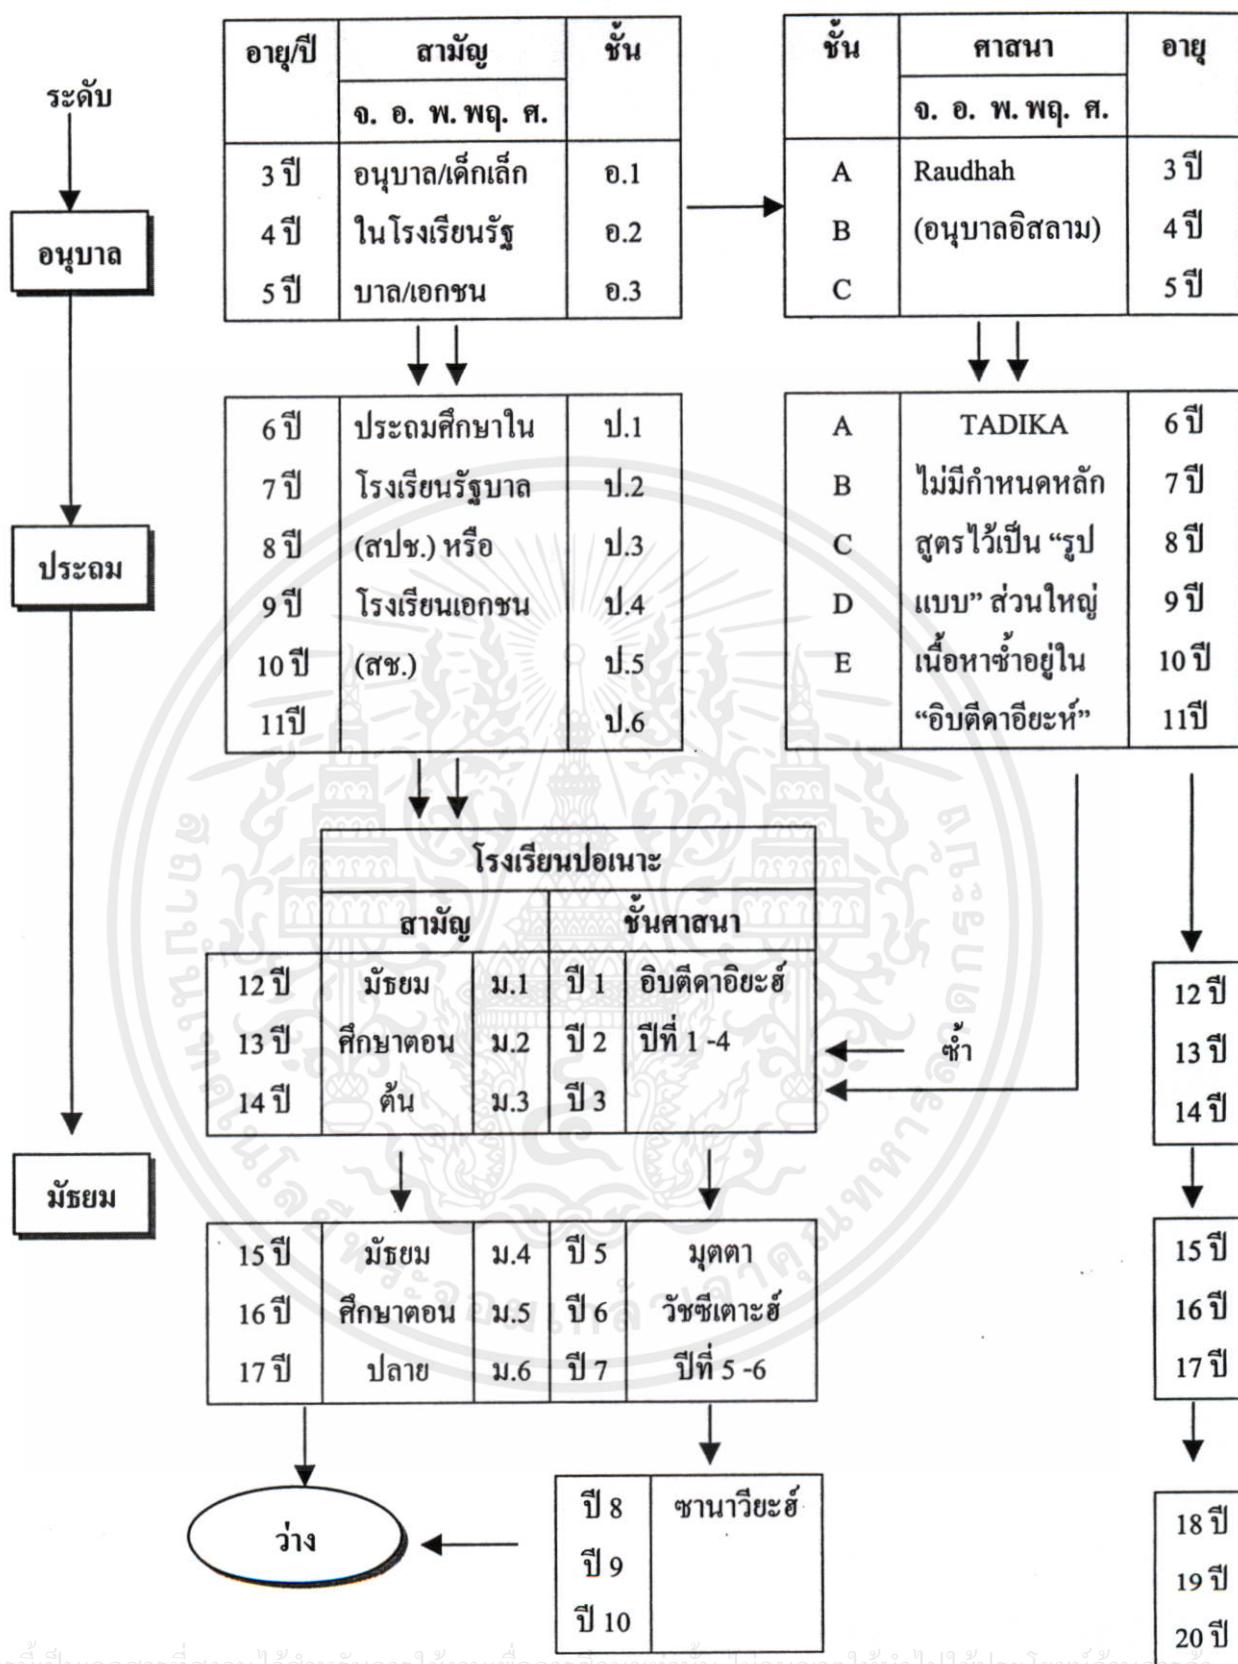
ระดับ

อนุบาล

ประถม

มัธยม

| อายุ/ปี | สามัญ จ. อ. พ. พฤ. ศ. | ชั้น |
|---|---|---|
| 3 ปี | อนุบาล/เด็กเล็ก | อ.1 |
| 4 ปี | ในโรงเรียนรัฐ | อ.2 |
| 5 ปี | บาล/เอกชน | อ.3 |

| ชั้น | ศาสนา จ. อ. พ. พฤ. ศ. | อายุ |
|---|---|---|
| A | Raudhah | 3 ปี |
| B | (อนุบาลอิสลาม) | 4 ปี |
| C | | 5 ปี |

| | | |
|---|---|---|
| 6 ปี | ประถมศึกษาใน | ป.1 |
| 7 ปี | โรงเรียนรัฐบาล | ป.2 |
| 8 ปี | (สปช.) หรือ | ป.3 |
| 9 ปี | โรงเรียนเอกชน | ป.4 |
| 10 ปี | (สช.) | ป.5 |
| 11ปี | | ป.6 |

| | | |
|---|---|---|
| A | TADIKA | 6 ปี |
| B | ไม่มีกำหนดหลัก | 7 ปี |
| C | สูตรไว้เป็น “รูป | 8 ปี |
| D | แบบ” ส่วนใหญ่ | 9 ปี |
| E | เนื้อหาซ้ำอยู่ใน | 10 ปี |
| | “อิบตีดาอียะห์” | 11ปี |

โรงเรียนปอเนาะ

| | สามัญ | | ชั้นศาสนา | |
|---|---|---|---|---|
| 12 ปี | มัธยม | ม.1 | ปี 1 | อิบตีดาอิยะฮ์ |
| 13 ปี | ศึกษาตอน | ม.2 | ปี 2 | ปีที่ 1 -4 |
| 14 ปี | ต้น | ม.3 | ปี 3 | |

ซ้ำ

12 ปี
13 ปี
14 ปี

| | | | | |
|---|---|---|---|---|
| 15 ปี | มัธยม | ม.4 | ปี 5 | มุตตา |
| 16 ปี | ศึกษาตอน | ม.5 | ปี 6 | วัชซีเตาะฮ์ |
| 17 ปี | ปลาย | ม.6 | ปี 7 | ปีที่ 5 -6 |

15 ปี
16 ปี
17 ปี

ว่าง

| | |
|---|---|
| ปี 8 | ซานาวียะฮ์ |
| ปี 9 | |
| ปี 10 | |

18 ปี
19 ปี
20 ปี